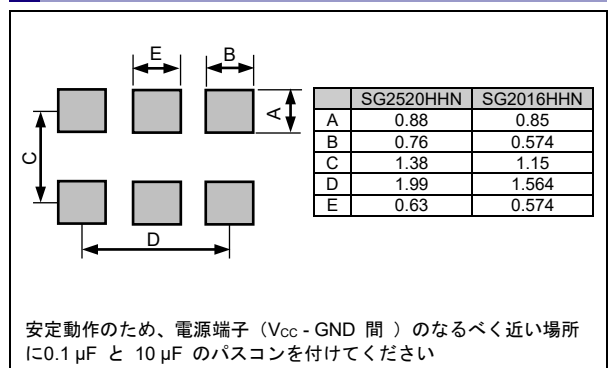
E B

A

C

D

|  | SG2520HHN | SG2016HHN |
|---|---|---|
| A | 0.88 | 0.85 |
| B | 0.76 | 0.574 |
| C | 1.38 | 1.15 |
| D | 1.99 | 1.564 |
| E | 0.63 | 0.574 |

安定動作のため、電源端子（$V_{CC}$ - GND 間 ）のなるべく近い場所に0.1 µF と 10 µF のパスコンを付けてください